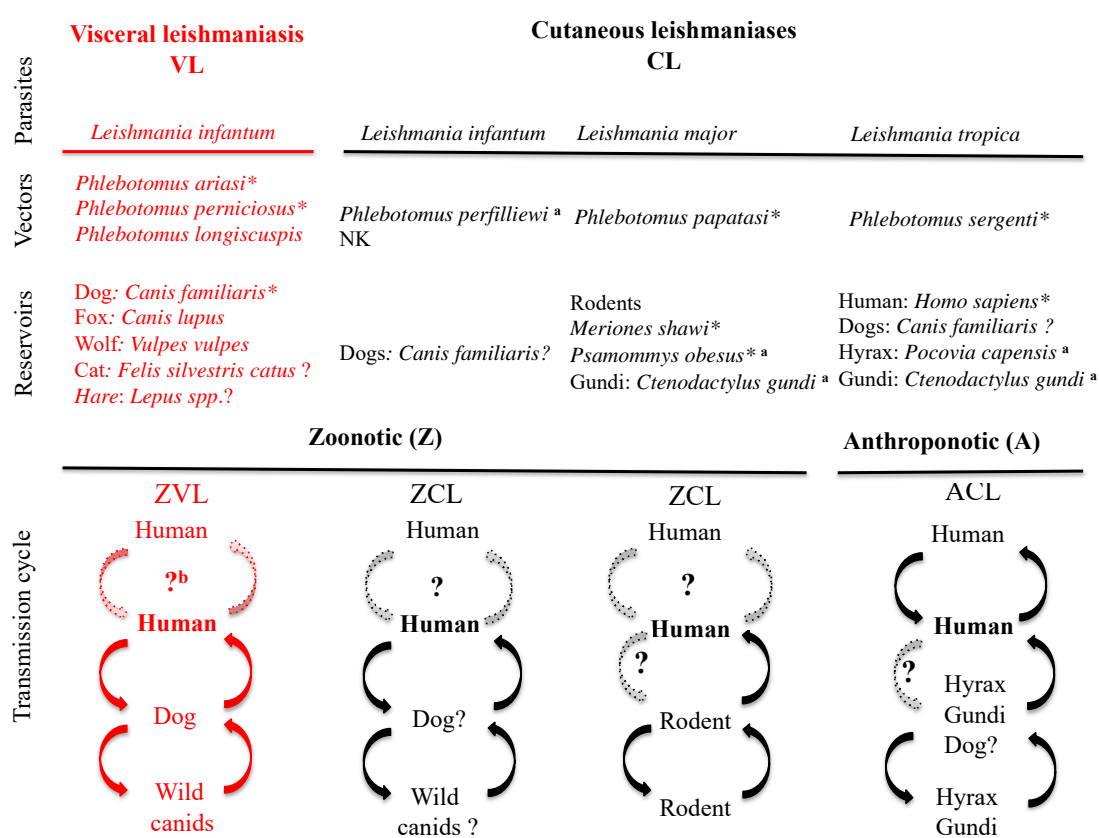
Visceral leishmaniasis
VL

Cutaneous leishmaniases
CL

Parasites

Leishmania infantum

Leishmania infantum

Leishmania major

Leishmania tropica

Vectors

Phlebotomus ariasi*
Phlebotomus perniciosus*
Phlebotomus longiscuspis

Phlebotomus perfilliewi $^{a}$
NK

Phlebotomus papatasi*

Phlebotomus sergenti*

Reservoirs

Dog: Canis familiaris*
Fox: Canis lupus
Wolf: Vulpes vulpes
Cat: Felis silvestris catus ?
Hare: Lepus spp.?

Dogs: Canis familiaris?

Rodents
Meriones shawi*
Psamommys obesus* $^{a}$
Gundi: Ctenodactylus gundi $^{a}$

Human: Homo sapiens*
Dogs: Canis familiaris ?
Hyrax: Pocovia capensis $^{a}$
Gundi: Ctenodactylus gundi $^{a}$

Zoonotic (Z)

Anthroponotic (A)

Transmission cycle

ZVL
Human
?$^{b}$
Human
Dog
Wild canids

ZCL
Human
?
Human
Dog?
Wild canids ?

ZCL
Human
?
Human
?
Rodent
Rodent

ACL
Human
Human
?
Hyrax
Gundi
Dog?
Hyrax
Gundi